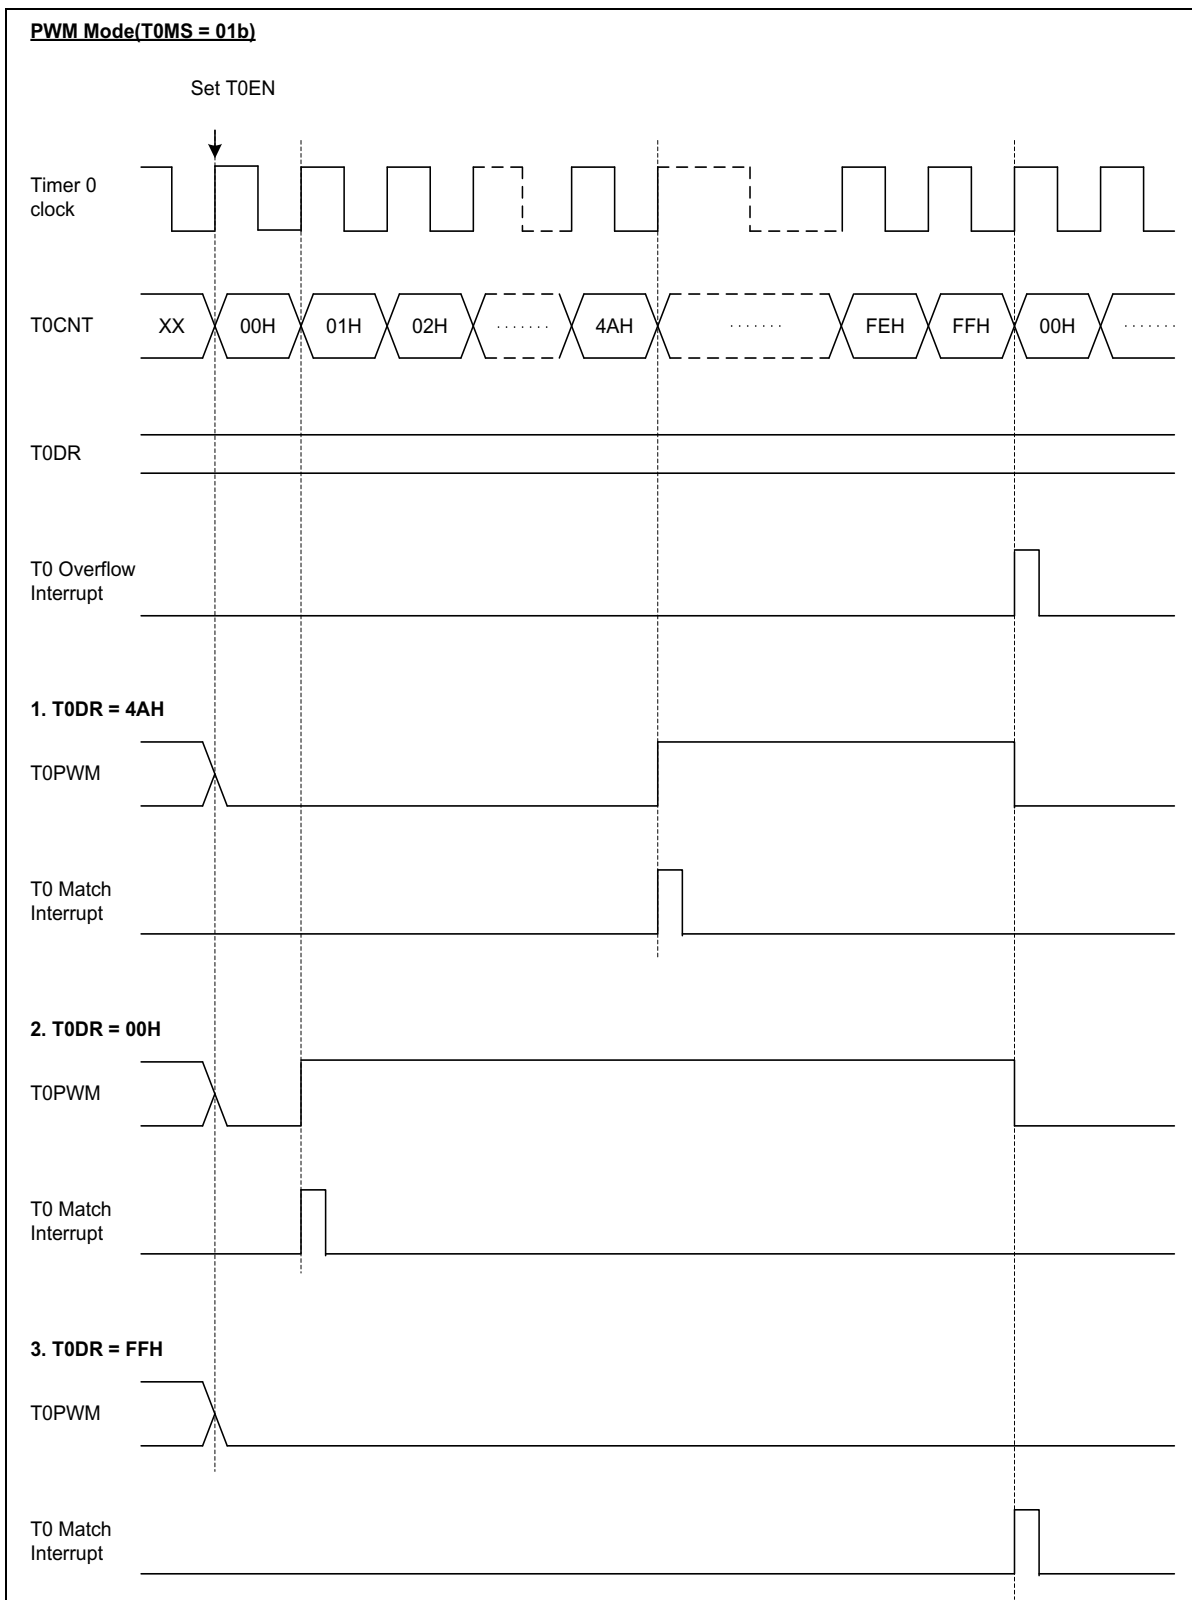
PWM Mode(T0MS = 01b)

Set T0EN

Timer 0 clock

T0CNT XX 00H 01H 02H ....... 4AH ....... FEH FFH 00H .......

T0DR

T0 Overflow Interrupt

1. T0DR = 4AH

T0PWM

T0 Match Interrupt

2. T0DR = 00H

T0PWM

T0 Match Interrupt

3. T0DR = FFH

T0PWM

T0 Match Interrupt